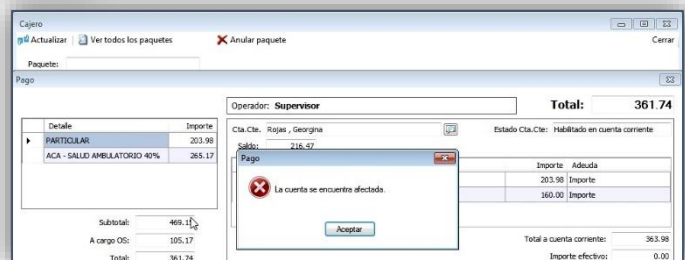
Cajero

Actualizar | Ver todos los paquetes

Anular paquete

Cerrar

Paquete:

Pago

Operador: Supervisor

Total: 361.74

| | Detalle | Importe |
|---|---|---|
| ▸ | PARTICULAR | 203.98 |
| | ACA - SALUD AMBULATORIO 40% | 265.17 |

Cta.Cte. Rojas , Georgina

Estado Cta.Cte: Habilitado en cuenta corriente

Saldo: 216.47

| Importe | Adeuda |
|---|---|
| 203.98 | Importe |
| 160.00 | Importe |

Pago

La cuenta se encuentra afectada.

Aceptar

Subtotal: 469.15

A cargo OS: 105.17

Total: 361.74

Total a cuenta corriente: 363.98

Importe efectivo: 0.00